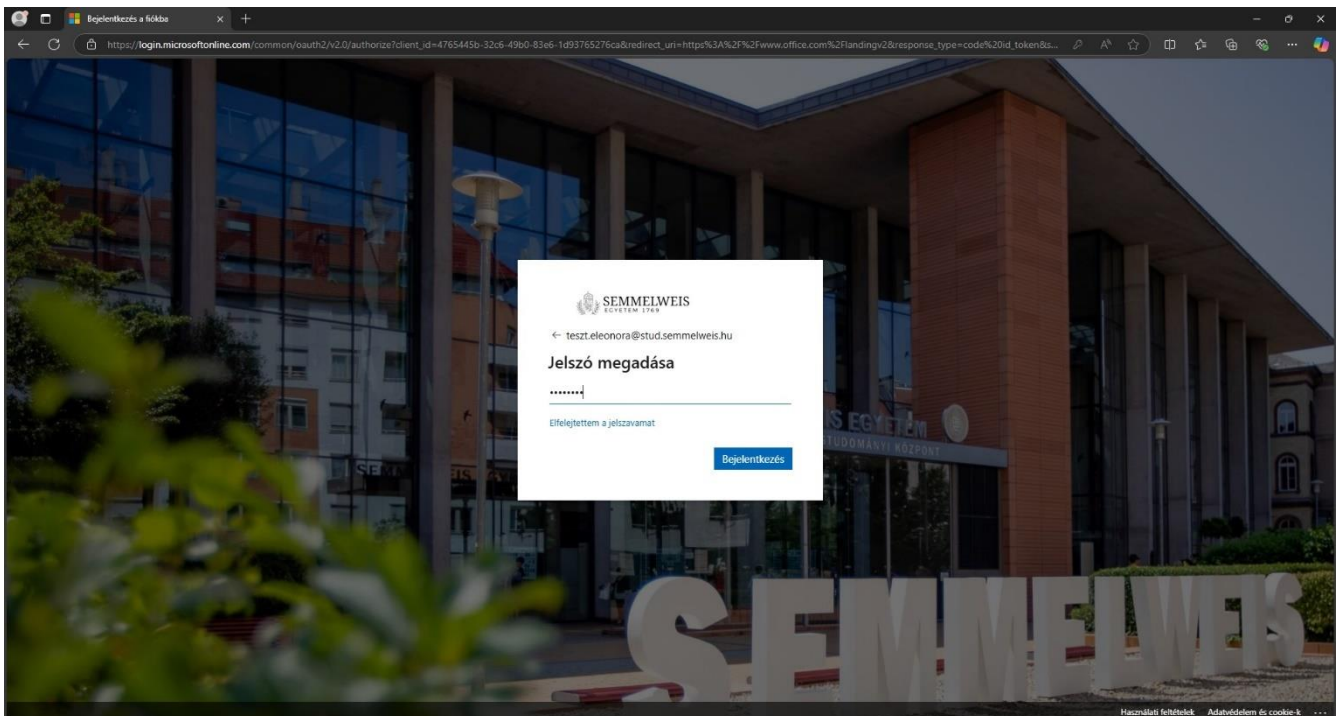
Bejelentkezés a fiókba

https://login.microsoftonline.com/common/oauth2/v2.0/authorize?client_id=4765445b-32c6-49b0-83e6-1d93765276ca&redirect_uri=https%3A%2F%2Fwww.office.com%2Flandingv2&response_type=code%20id_token&s...

SEMMELWEIS
EGYETEM 1769

← teszt.eleonora@stud.semmelweis.hu

Jelszó megadása

••••••••

Elfelejtettem a jelszavamat

Bejelentkezés

S EGYETEM
TUDOMÁNYI KÖZPONT

SEMMELWEIS

Használati feltételek Adatvédelem és cookie-k ...